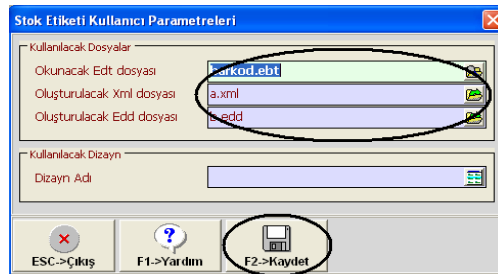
Stok Etiketi Kullanıcı Parametreleri

Kullanılacak Dosyalar
Okunacak Edt dosyası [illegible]arkod.ebt
Oluşturulacak Xml dosyası a.xml
Oluşturulacak Edd dosyası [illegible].edd

Kullanılacak Dizayn
Dizayn Adı

ESC->Çıkış
F1->Yardım
F2->Kaydet